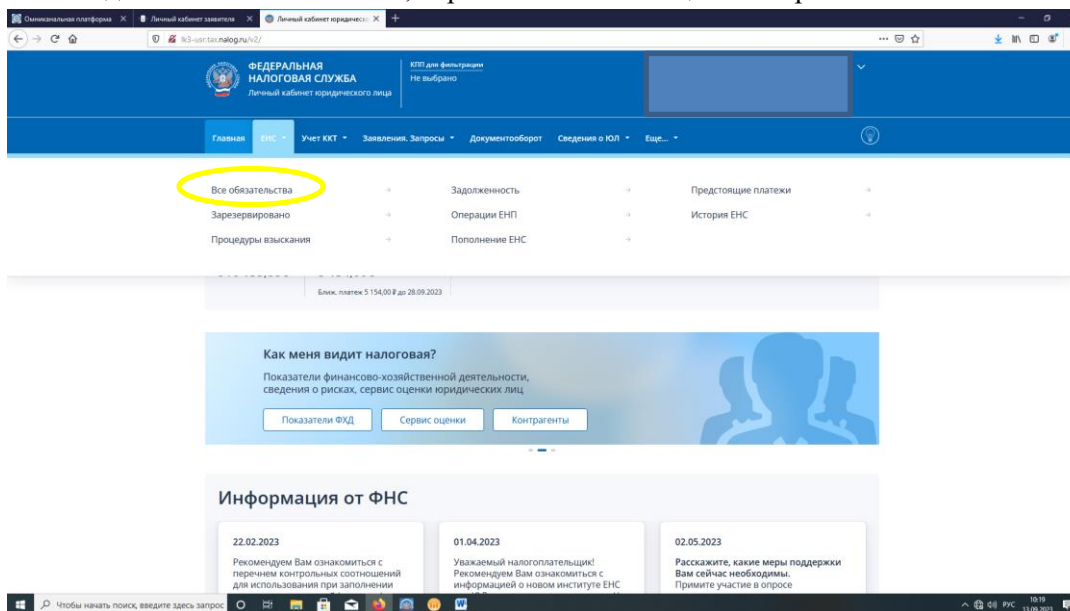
Омниканальная платформа | Личный кабинет заявителя | Личный кабинет юридическ

lk3-usr.tax.nalog.ru/v2/

ФЕДЕРАЛЬНАЯ НАЛОГОВАЯ СЛУЖБА
Личный кабинет юридического лица

КПП для фильтрации
Не выбрано

Главная | ЕНС | Учет ККТ | Заявления. Запросы | Документооборот | Сведения о ЮЛ | Еще...

Все обязательства
Зарезервировано
Процедуры взыскания

Задолженность
Операции ЕНП
Пополнение ЕНС

Предстоящие платежи
История ЕНС

Ближ. платеж 5 154,00 ₽ до 28.09.2023

Как меня видит налоговая?
Показатели финансово-хозяйственной деятельности, сведения о рисках, сервис оценки юридических лиц

Показатели ФХД | Сервис оценки | Контрагенты

Информация от ФНС

22.02.2023
Рекомендуем Вам ознакомиться с перечнем контрольных соотношений для использования при заполнении

01.04.2023
Уважаемый налогоплательщик! Рекомендуем Вам ознакомиться с информацией о новом институте ЕНС

02.05.2023
Расскажите, какие меры поддержки Вам сейчас необходимы.
Примите участие в опросе

Чтобы начать поиск, введите здесь запрос

РУС 10:19 13.09.2023